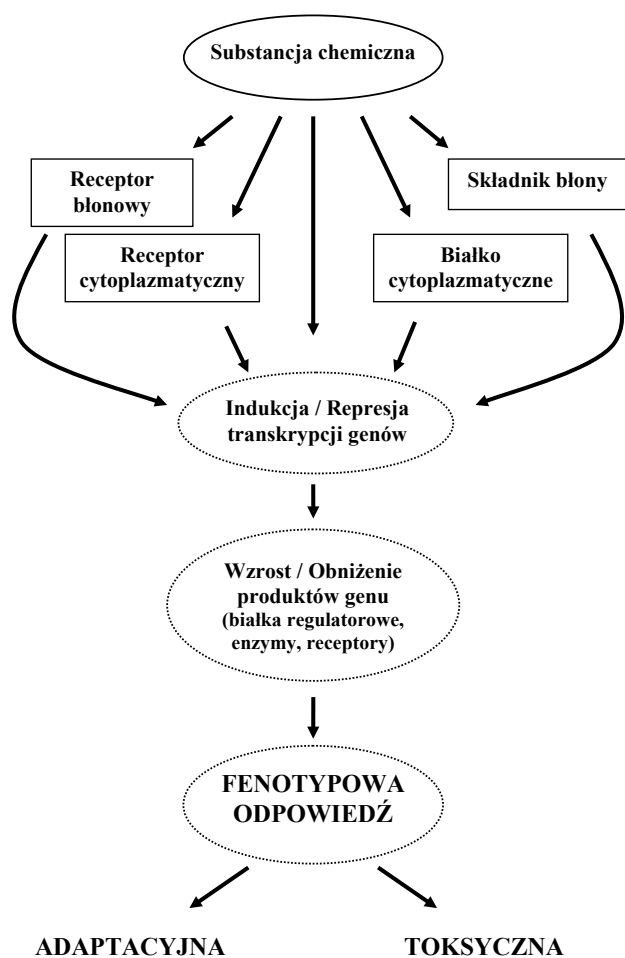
Substancja chemiczna

Receptor błonowy

Składnik błony

Receptor cytoplazmatyczny

Białko cytoplazmatyczne

Indukcja / Represja transkrypcji genów

Wzrost / Obniżenie produktów genu (białka regulatorowe, enzymy, receptory)

FENOTYPOWA ODPOWIEDŹ

ADAPTACYJNA

TOKSYCZNA